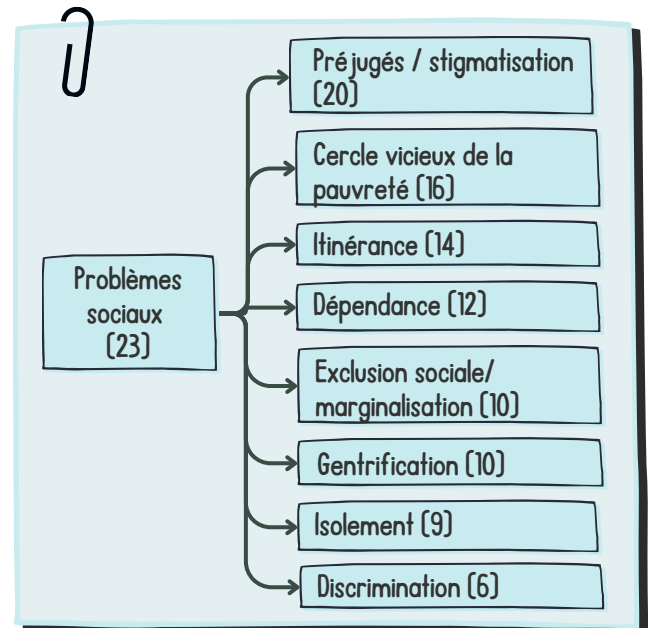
Problèmes sociaux (23)

Préjugés / stigmatisation (20)

Cercle vicieux de la pauvreté (16)

Itinérance (14)

Dépendance (12)

Exclusion sociale/ marginalisation (10)

Gentrification (10)

Isolement (9)

Discrimination (6)